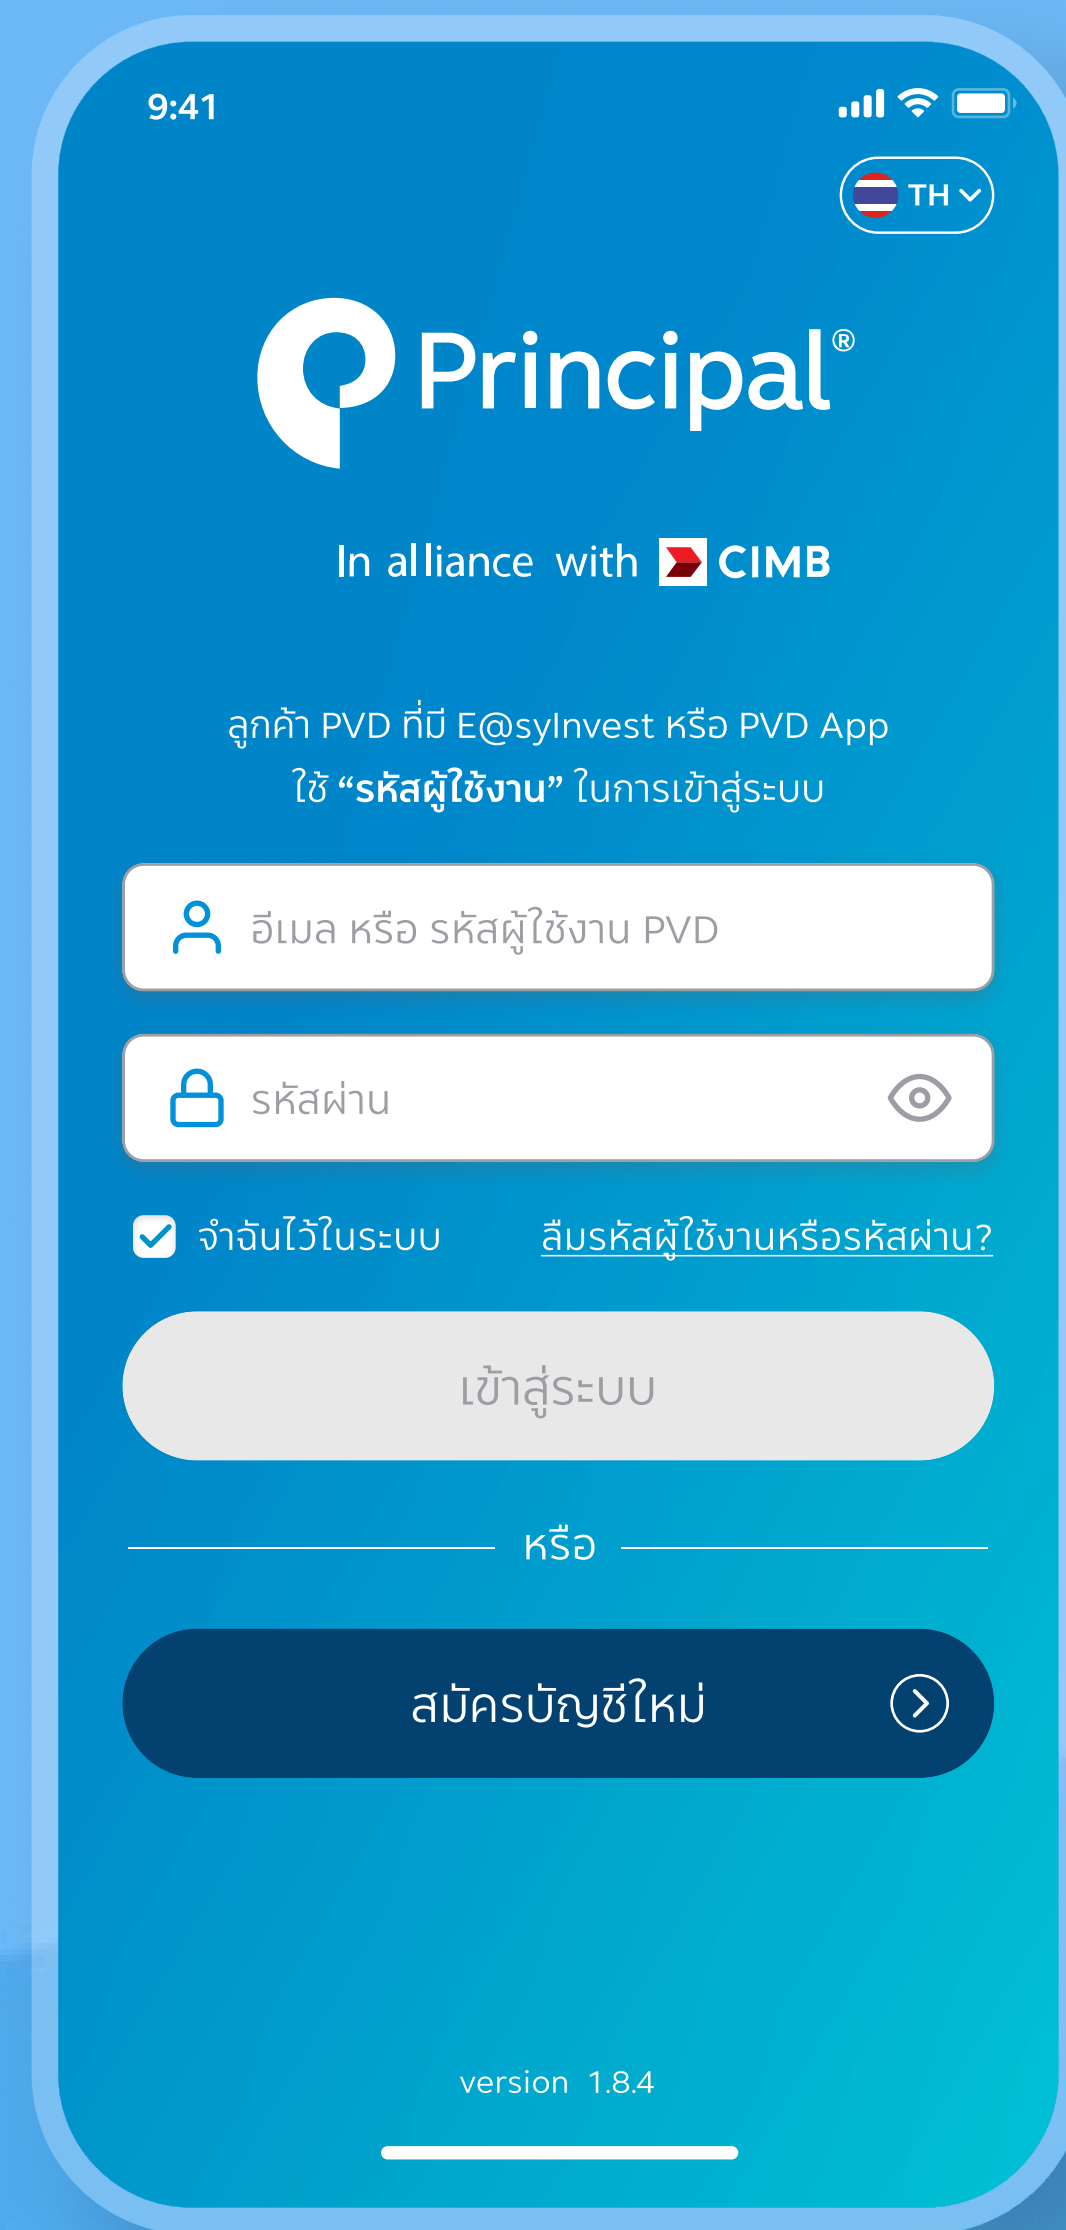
9:41

TH

Principal®

In alliance with CIMB

ลูกค้า PVD ที่มี E@syInvest หรือ PVD App
ใช้ “รหัสผู้ใช้งาน” ในการเข้าสู่ระบบ

อีเมล หรือ รหัสผู้ใช้งาน PVD

รหัสผ่าน

จำฉันไว้ในระบบ

ลืมรหัสผู้ใช้งานหรือรหัสผ่าน?

เข้าสู่ระบบ

หรือ

สมัครบัญชีใหม่

version 1.8.4